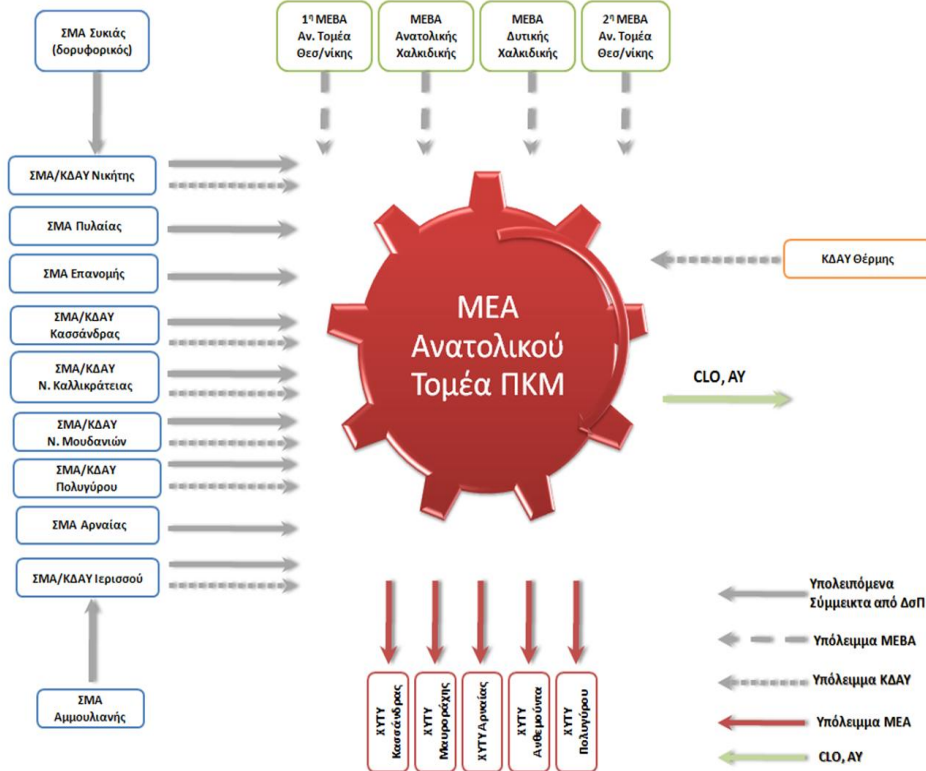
ΣΜΑ Συκιάς (δορυφορικός)

$1^{η}$ ΜΕΒΑ Αν. Τομέα Θεσ/νίκης

ΜΕΒΑ Ανατολικής Χαλκιδικής

ΜΕΒΑ Δυτικής Χαλκιδικής

$2^{η}$ ΜΕΒΑ Αν. Τομέα Θεσ/νίκης

ΣΜΑ/ΚΔΑΥ Νικήτης

ΣΜΑ Πυλαίας

ΣΜΑ Επανομής

ΣΜΑ/ΚΔΑΥ Κασσάνδρας

ΣΜΑ/ΚΔΑΥ Ν. Καλλικράτειας

ΣΜΑ/ΚΔΑΥ Ν. Μουδανιών

ΣΜΑ/ΚΔΑΥ Πολυγύρου

ΣΜΑ Αρναίας

ΣΜΑ/ΚΔΑΥ Ιερισσού

ΣΜΑ Αμμουλιανής

ΚΔΑΥ Θέρμης

ΜΕΑ Ανατολικού Τομέα ΠΚΜ

CLO, AY

ΧΥΤΥ Κασσάνδρας

ΧΥΤΥ Μαυροράχης

ΧΥΤΥ Αρναίας

ΧΥΤΥ Ανθεμούντα

ΧΥΤΥ Πολυγύρου

Υπολειπόμενα Σύμμεικτα από ΔσΠ

Υπόλειμμα ΜΕΒΑ

Υπόλειμμα ΚΔΑΥ

Υπόλειμμα ΜΕΑ

CLO, AY